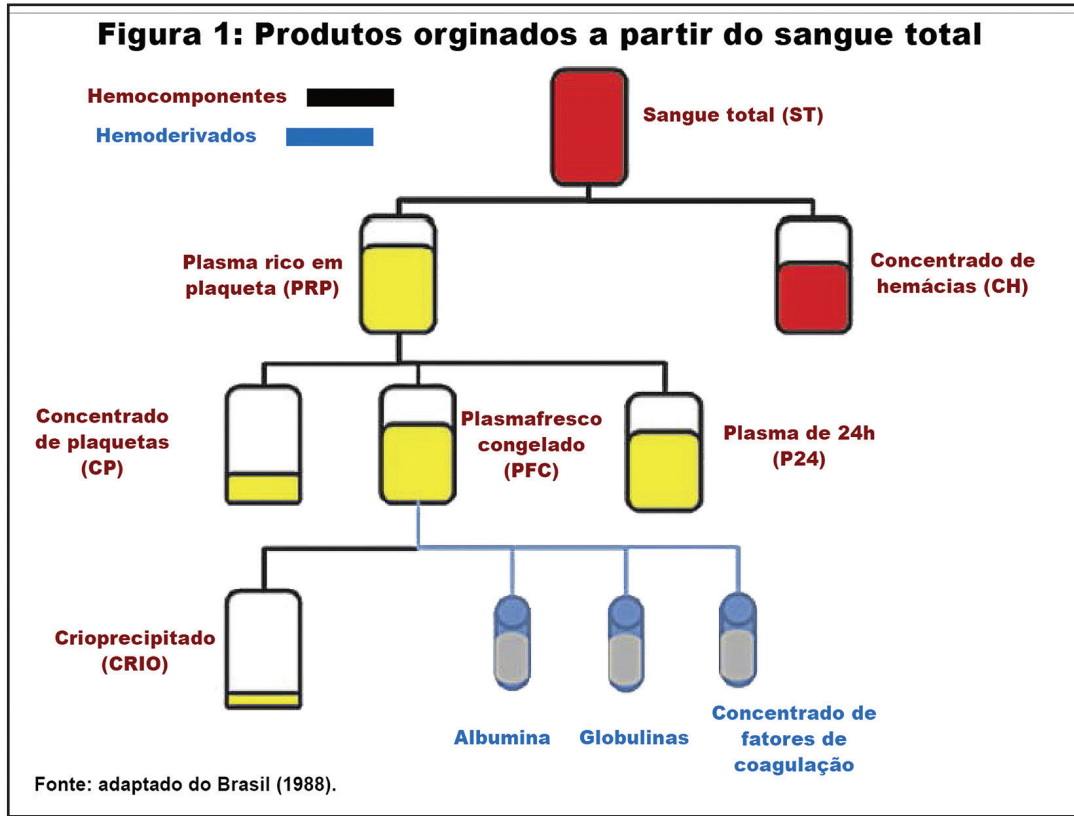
Figura 1: Produtos orginados a partir do sangue total

Hemocomponentes

Hemoderivados

Sangue total (ST)

Plasma rico em plaqueta (PRP)

Concentrado de hemácias (CH)

Concentrado de plaquetas (CP)

Plasmafresco congelado (PFC)

Plasma de 24h (P24)

Crioprecipitado (CRIO)

Albumina

Globulinas

Concentrado de fatores de coagulação

Fonte: adaptado do Brasil (1988).